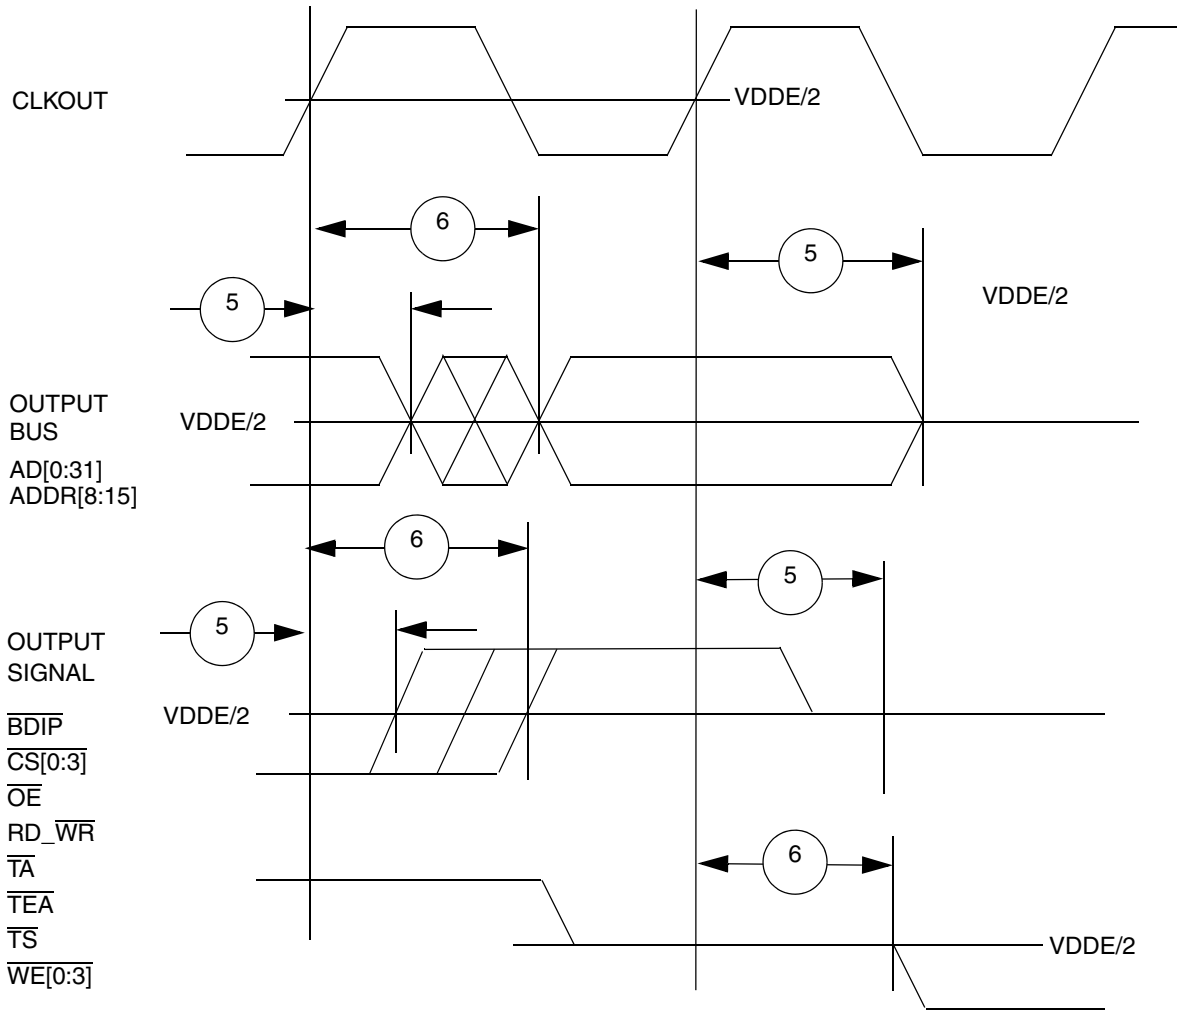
CLKOUT

VDDE/2

6

5

5

VDDE/2

OUTPUT BUS

VDDE/2

AD[0:31]
ADDR[8:15]

6

5

OUTPUT SIGNAL

5

VDDE/2

$\overline{BDIP}$
$\overline{CS[0:3]}$
$\overline{OE}$
RD_$\overline{WR}$
$\overline{TA}$
$\overline{TEA}$
$\overline{TS}$
$\overline{WE[0:3]}$

6

VDDE/2